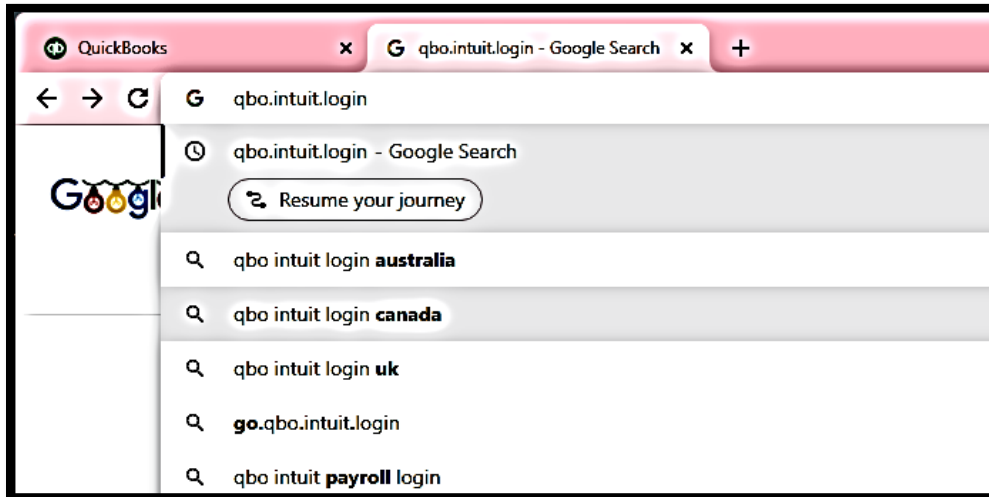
QuickBooks ×
qbo.intuit.login - Google Search ×
+

qbo.intuit.login

qbo.intuit.login - Google Search

Resume your journey

qbo intuit login **australia**

qbo intuit login **canada**

qbo intuit login **uk**

**go.**qbo.intuit.login

qbo intuit **payroll** login